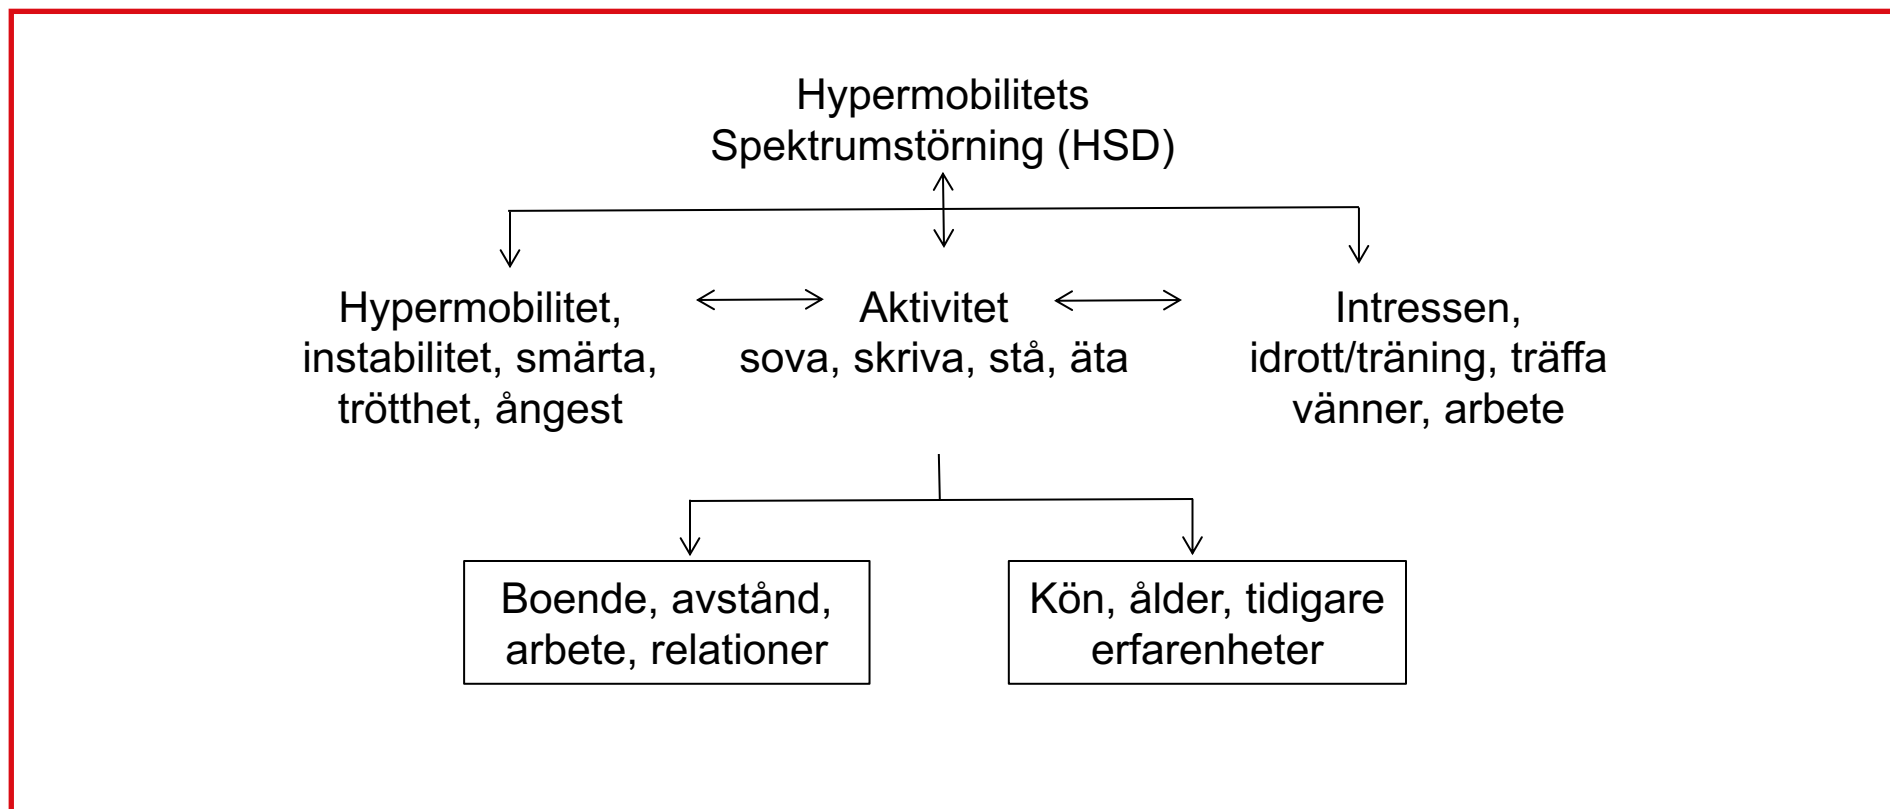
Hypermobilitets Spektrumstörning (HSD)

Hypermobilitet, instabilitet, smärta, trötthet, ångest

Aktivitet sova, skriva, stå, äta

Intressen, idrott/träning, träffa vänner, arbete

Boende, avstånd, arbete, relationer

Kön, ålder, tidigare erfarenheter